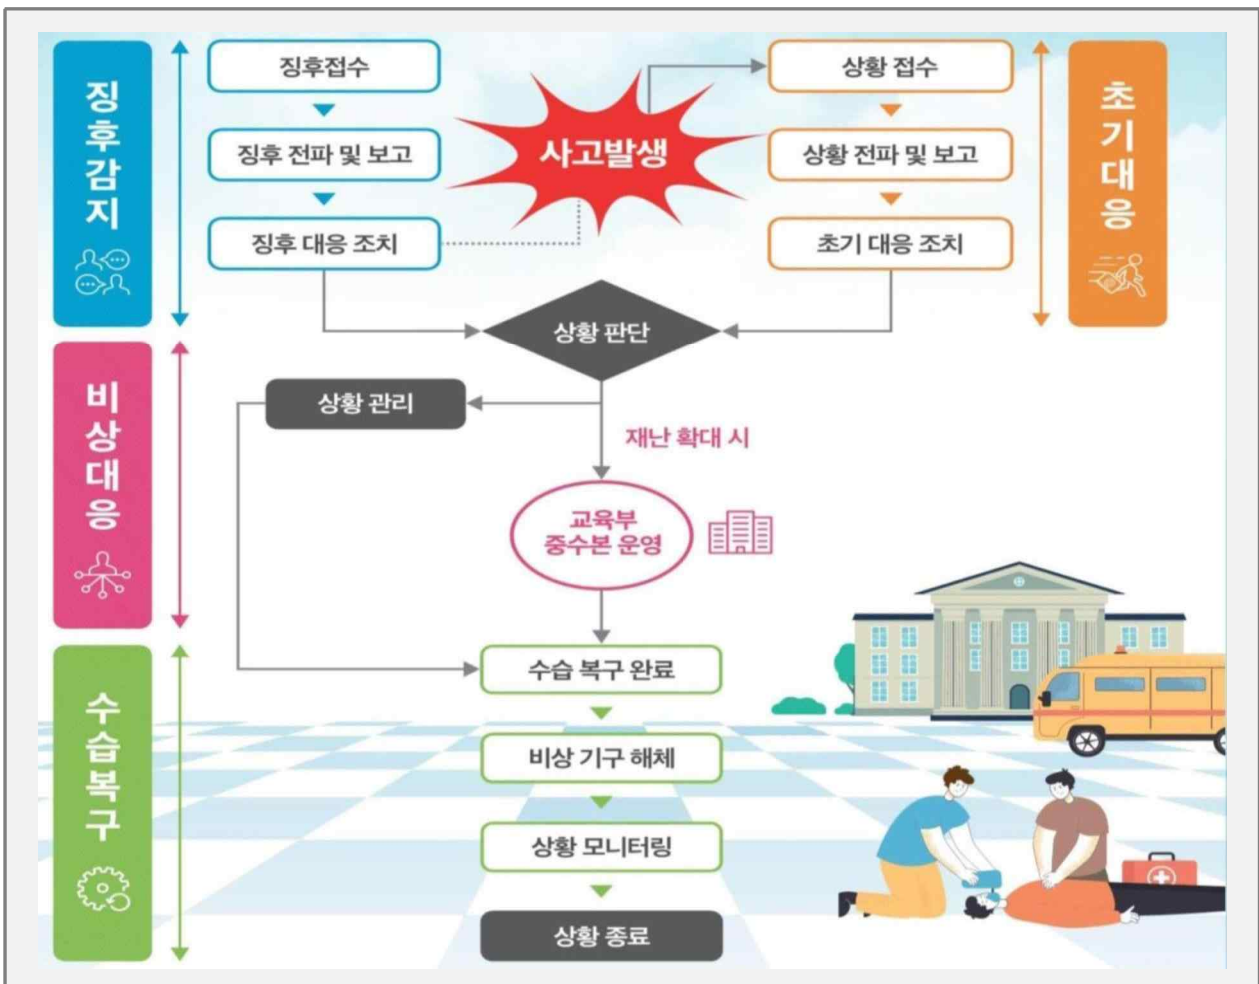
징후감지

징후접수

징후 전파 및 보고

징후 대응 조치

사고발생

상황 접수

상황 전파 및 보고

초기 대응 조치

초기대응

상황 판단

비상대응

상황 관리

재난 확대 시

교육부 중수본 운영

수습복구

수습 복구 완료

비상 기구 해체

상황 모니터링

상황 종료